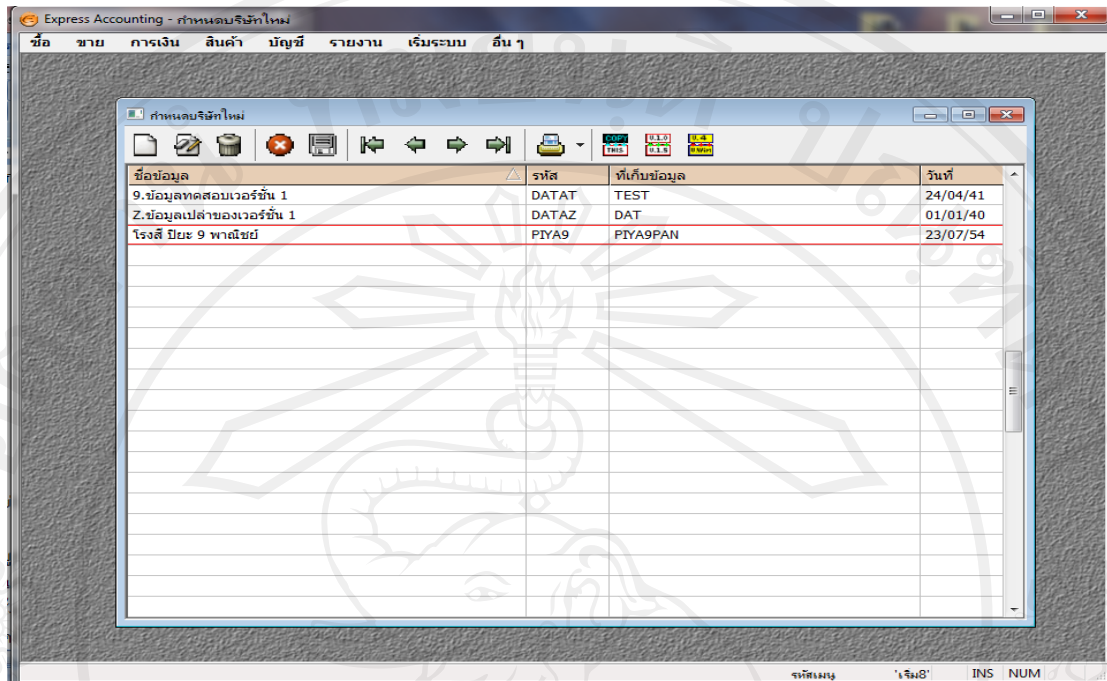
Express Accounting - กำหนดบริษัทใหม่

ซื้อ ขาย การเงิน สินค้า บัญชี รายงาน เริ่มระบบ อื่น ๆ

กำหนดบริษัทใหม่

| ชื่อข้อมูล | รหัส | ที่เก็บข้อมูล | วันที่ |
|---|---|---|---|
| 9.ข้อมูลทดสอบเวอร์ชั่น 1 | DATAT | TEST | 24/04/41 |
| Z.ข้อมูลเปล่าของเวอร์ชั่น 1 | DATAZ | DAT | 01/01/40 |
| โรงสี ปิยะ 9 พาณิชย์ | PIYA9 | PIYA9PAN | 23/07/54 |

รหัสเมนู 'เริ่ม8' INS NUM